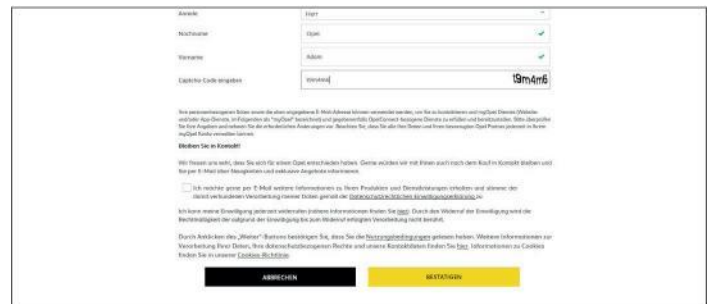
Anrede | Herr

Nachname | Opel

Vorname | Adam

Captcha Code eingeben | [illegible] | t9m4m6

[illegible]

Bleiben Sie in Kontakt!

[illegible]

Ich möchte gerne per E-Mail weitere Informationen zu Ihren Produkten und Dienstleistungen erhalten und stimme der damit verbundenen Verarbeitung meiner Daten gemäß der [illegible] zu.

Ich kann meine Einwilligung jederzeit widerrufen (nähere Informationen finden Sie hier). Durch den Widerruf der Einwilligung wird die Rechtmäßigkeit der aufgrund der Einwilligung bis zum Widerruf erfolgten Verarbeitung nicht berührt.

Durch Anklicken des „Weiter"-Buttons bestätigen Sie, dass Sie die Nutzungsbedingungen gelesen haben. Weitere Informationen zur Verarbeitung Ihrer Daten, Ihre datenschutzbezogenen Rechte und unsere Kontaktdaten finden Sie hier. Informationen zu Cookies finden Sie in unserer Cookies-Richtlinie.

ABBRECHEN

BESTÄTIGEN